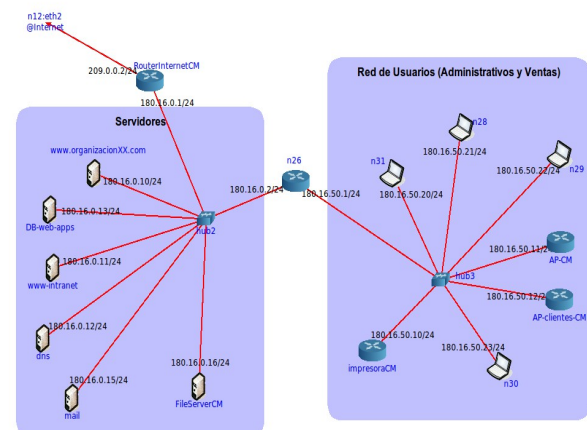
n12:eth2
@Internet

209.0.0.2/24
RouterInternetCM
180.16.0.1/24

Servidores

www.organizacionXX.com
180.16.0.10/24
DB-web-apps
180.16.0.13/24
hub2
180.16.0.11/24
www-intranet
180.16.0.12/24
dns
180.16.0.15/24
mail
180.16.0.16/24
FileServerCM

n26
180.16.0.2/24
180.16.50.1/24

Red de Usuarios (Administrativos y Ventas)

n28
180.16.50.21/24
n31
180.16.50.20/24
n29
180.16.50.22/24
180.16.50.11/24
AP-CM
hub3
180.16.50.12/24
AP-clientes-CM
180.16.50.10/24
impresoraCM
180.16.50.23/24
n30